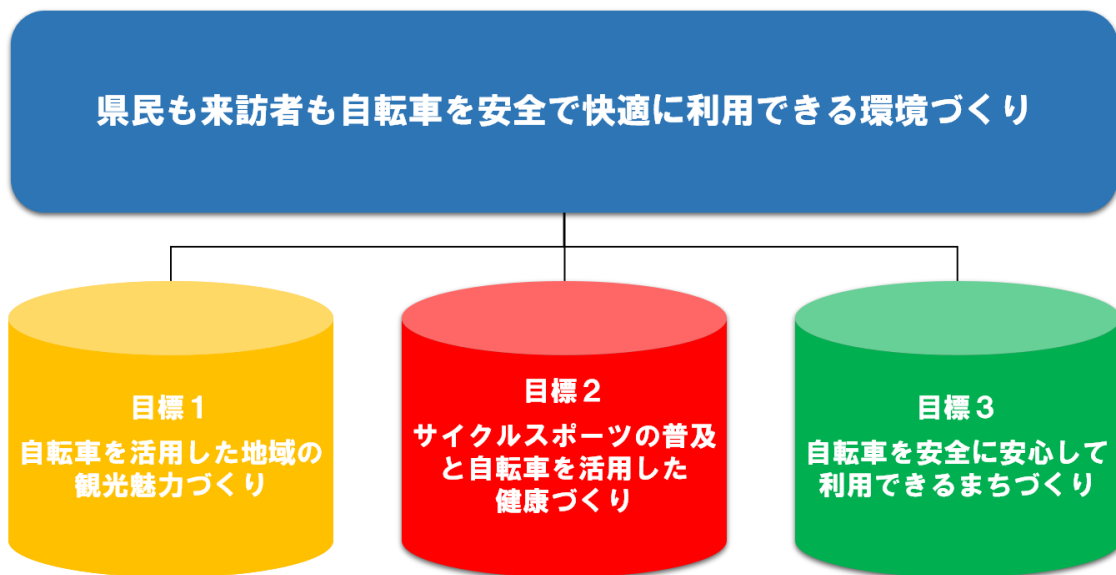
県民も来訪者も自転車を安全で快適に利用できる環境づくり

目標１
自転車を活用した地域の観光魅力づくり

目標２
サイクルスポーツの普及と自転車を活用した健康づくり

目標３
自転車を安全に安心して利用できるまちづくり